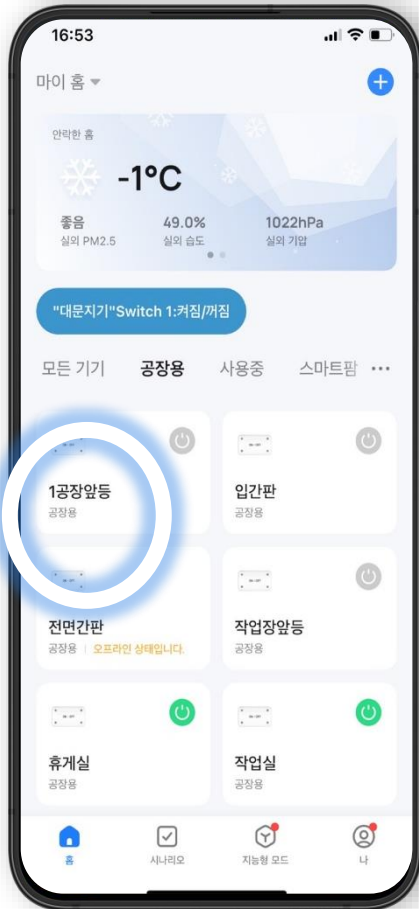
16:53

마이 홈

안락한 홈

-1°C

좋음
실외 PM2.5

49.0%
실외 습도

1022hPa
실외 기압

"대문지기"Switch 1:켜짐/꺼짐

모든 기기 공장용 사용중 스마트팜 ···

1공장앞등
공장용

입간판
공장용

전면간판
공장용 | 오프라인 상태입니다.

작업장앞등
공장용

휴게실
공장용

작업실
공장용

홈 시나리오 지능형 모드 나